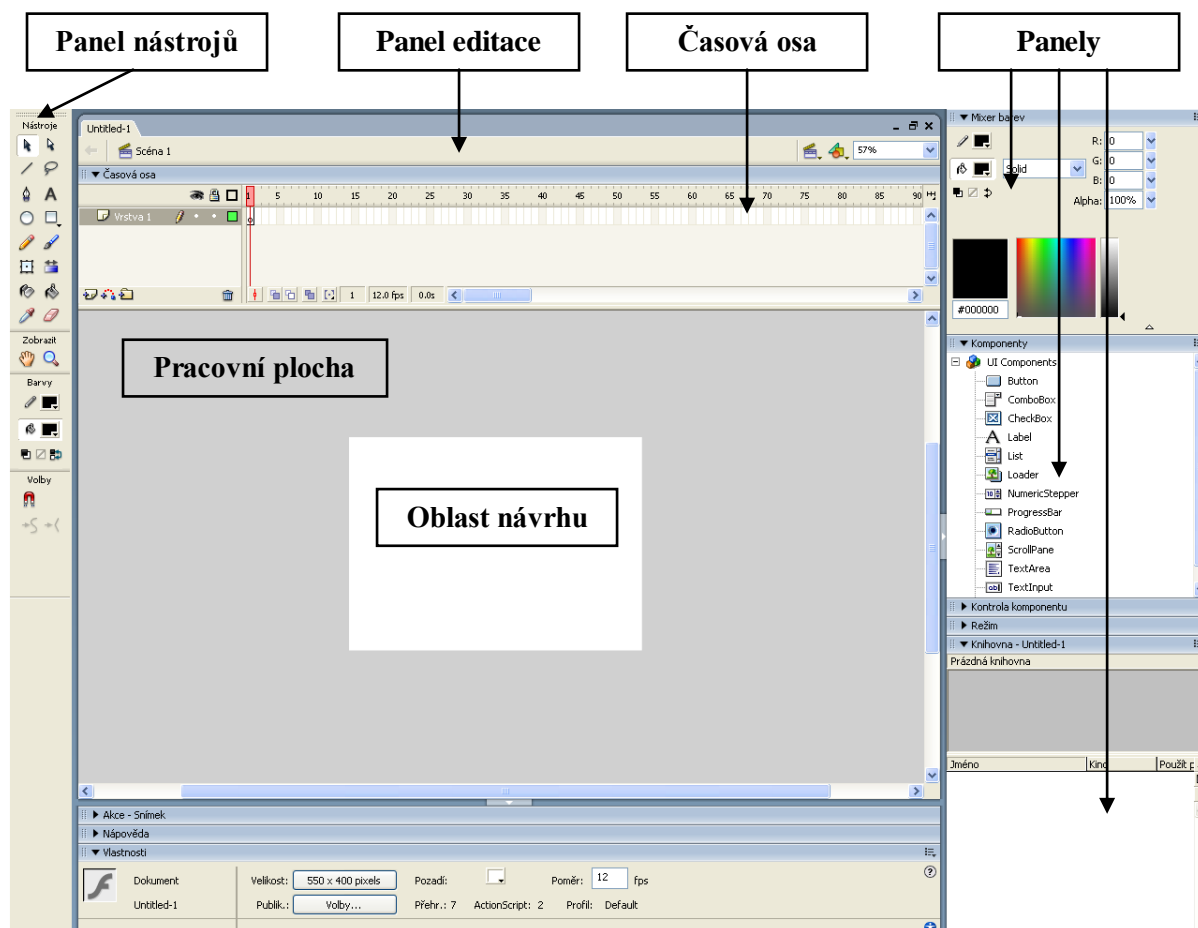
Panel nástrojů

Panel editace

Časová osa

Panely

Nástroje

Untitled-1

Scéna 1

57%

▼ Časová osa

1 5 10 15 20 25 30 35 40 45 50 55 60 65 70 75 80 85 90

Vrstva 1

1 12.0 fps 0.0s

Zobrazit

Barvy

Volby

Pracovní plocha

Oblast návrhu

▼ Mixer barev

R: 0

G: 0

B: 0

Solid

Alpha: 100%

#000000

▼ Komponenty

UI Components

Button

ComboBox

CheckBox

Label

List

Loader

NumericStepper

ProgressBar

RadioButton

ScrollPane

TextArea

TextInput

▶ Kontrola komponentu

▶ Režim

▼ Knihovna - Untitled-1

Prázdná knihovna

Jméno

Kind

Použit

▶ Akce - Snímek

▶ Nápověda

▼ Vlastnosti

Dokument

Untitled-1

Velikost: 550 x 400 pixels

Pozadí:

Poměr: 12 fps

Publik.: Volby...

Přehr.: 7 ActionScript: 2 Profil: Default